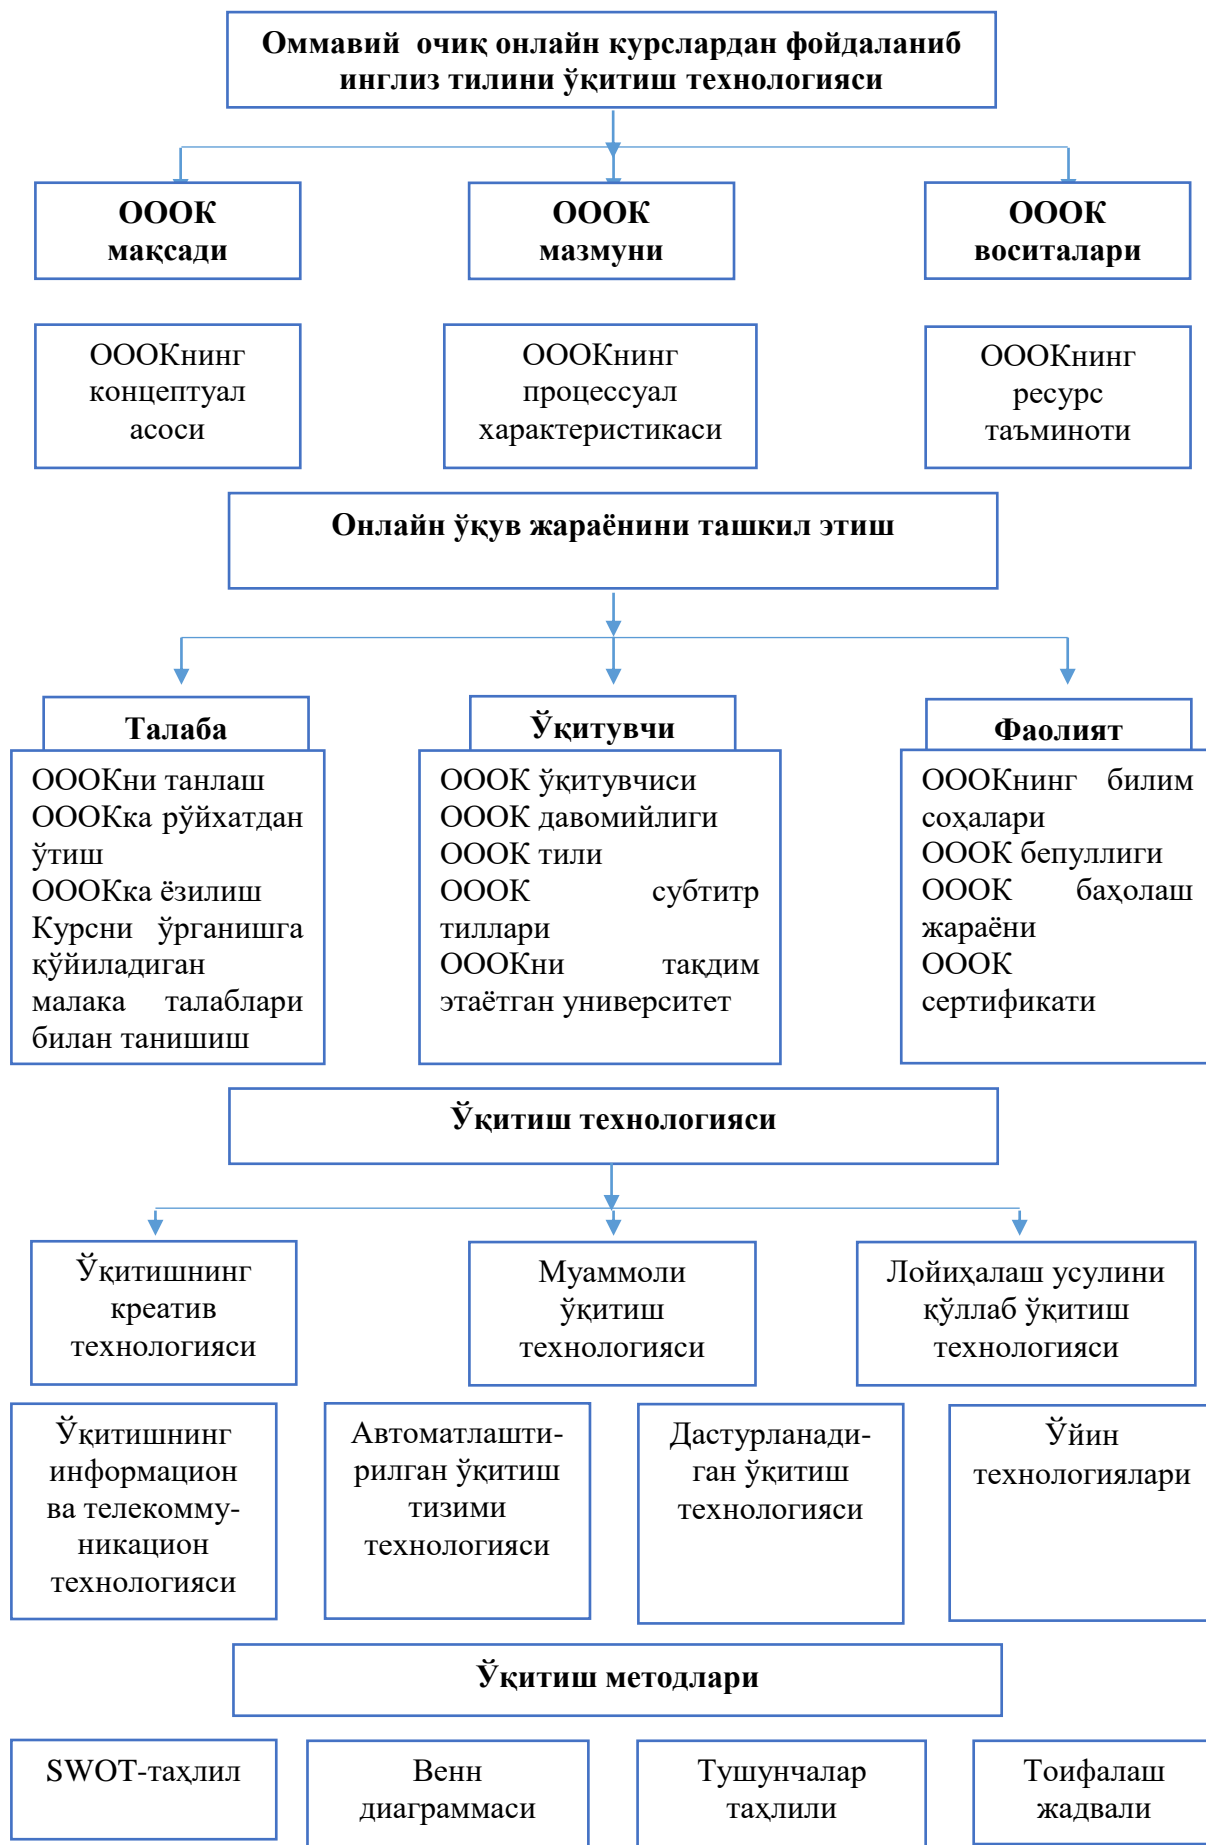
Оммавий очиқ онлайн курслардан фойдаланиб инглиз тилини ўқитиш технологияси

ОООК мақсади

ОООК мазмуни

ОООК воситалари

ОООКнинг концептуал асоси

ОООКнинг процессуал характеристикаси

ОООКнинг ресурс таъминоти

Онлайн ўқув жараёнини ташкил этиш

Талаба

ОООКни танлаш
ОООКка рўйхатдан ўтиш
ОООКка ёзилиш
Курсни ўрганишга қўйиладиган малака талаблари билан танишиш

Ўқитувчи

ОООК ўқитувчиси
ОООК давомийлиги
ОООК тили
ОООК субтитр тиллари
ОООКни тақдим этаётган университет

Фаолият

ОООКнинг билим соҳалари
ОООК бепуллиги
ОООК баҳолаш жараёни
ОООК сертификати

Ўқитиш технологияси

Ўқитишнинг креатив технологияси

Муаммоли ўқитиш технологияси

Лойиҳалаш усулини қўллаб ўқитиш технологияси

Ўқитишнинг информацион ва телекоммуникацион технологияси

Автоматлаштирилган ўқитиш тизими технологияси

Дастурланадиган ўқитиш технологияси

Ўйин технологиялари

Ўқитиш методлари

SWOT-таҳлил

Венн диаграммаси

Тушунчалар таҳлили

Тоифалаш жадвали